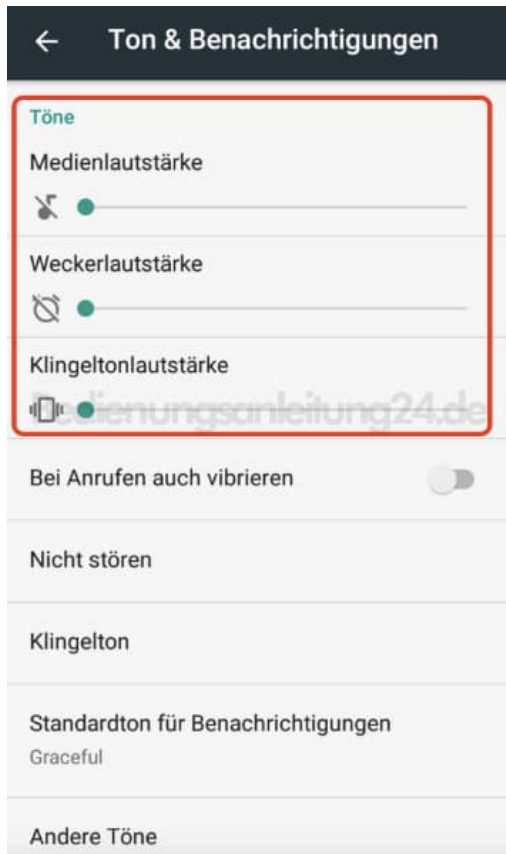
Ton & Benachrichtigungen

Töne

Medienlautstärke

Weckerlautstärke

Klingeltonlautstärke

bedienungsanleitung24.de

Bei Anrufen auch vibrieren

Nicht stören

Klingelton

Standardton für Benachrichtigungen

Graceful

Andere Töne